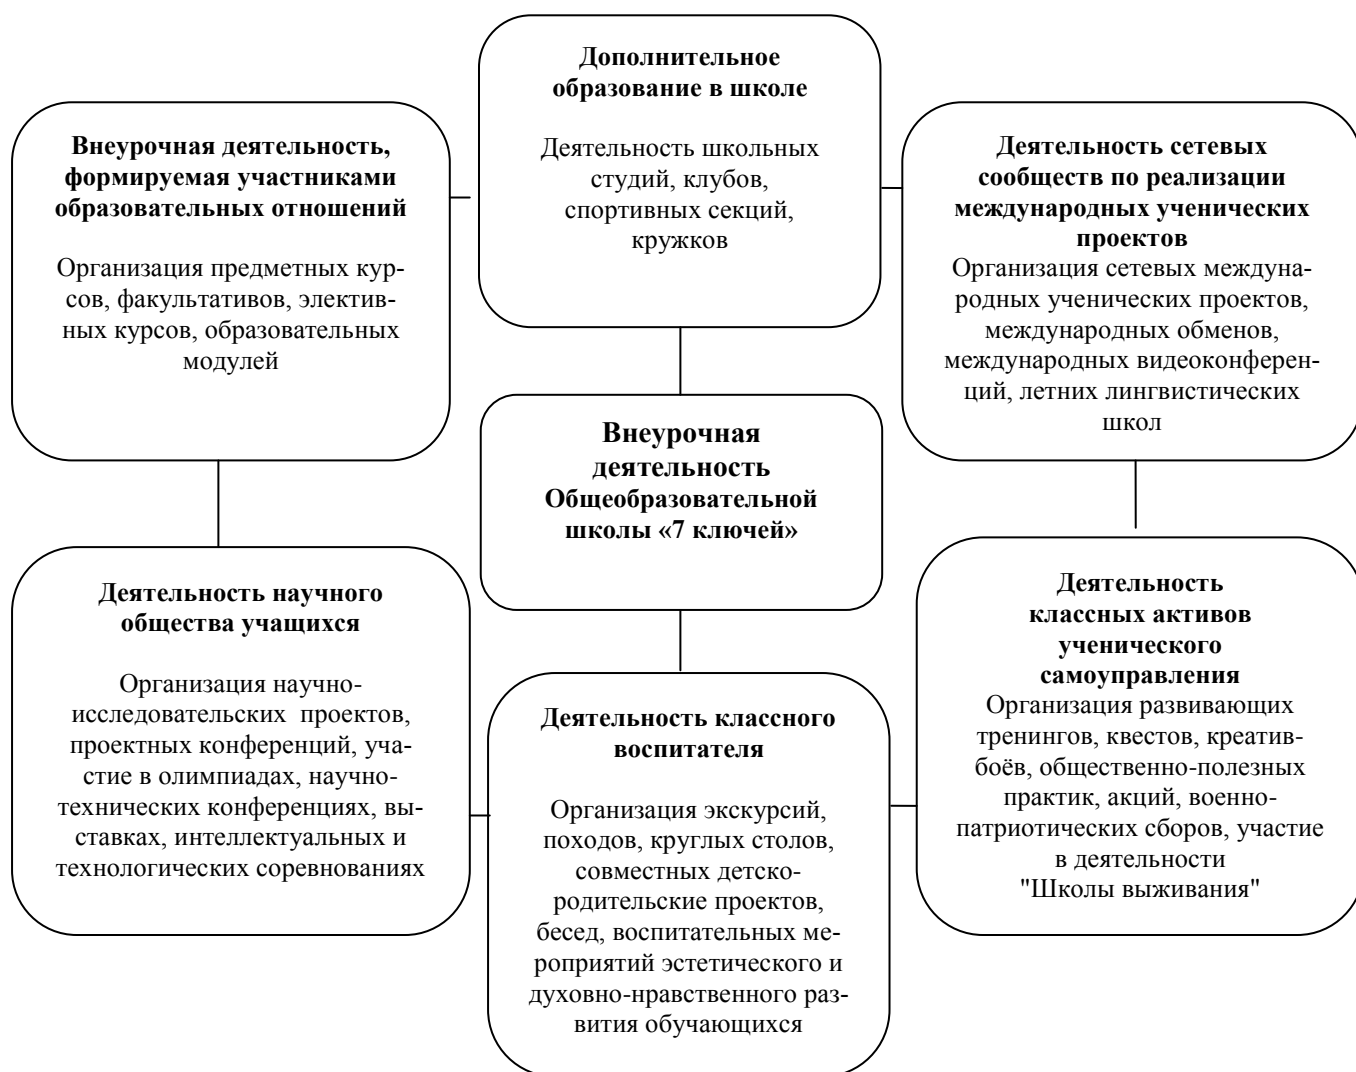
**Дополнительное образование в школе**

Деятельность школьных студий, клубов, спортивных секций, кружков

**Внеурочная деятельность, формируемая участниками образовательных отношений**

Организация предметных курсов, факультативов, элективных курсов, образовательных модулей

**Деятельность сетевых сообществ по реализации международных ученических проектов**

Организация сетевых международных ученических проектов, международных обменов, международных видеоконференций, летних лингвистических школ

**Внеурочная деятельность Общеобразовательной школы «7 ключей»**

**Деятельность научного общества учащихся**

Организация научно-исследовательских проектов, проектных конференций, участие в олимпиадах, научно-технических конференциях, выставках, интеллектуальных и технологических соревнованиях

**Деятельность классного воспитателя**

Организация экскурсий, походов, круглых столов, совместных детско-родительские проектов, бесед, воспитательных мероприятий эстетического и духовно-нравственного развития обучающихся

**Деятельность классных активов ученического самоуправления**

Организация развивающих тренингов, квестов, креатив-боёв, общественно-полезных практик, акций, военно-патриотических сборов, участие в деятельности "Школы выживания"